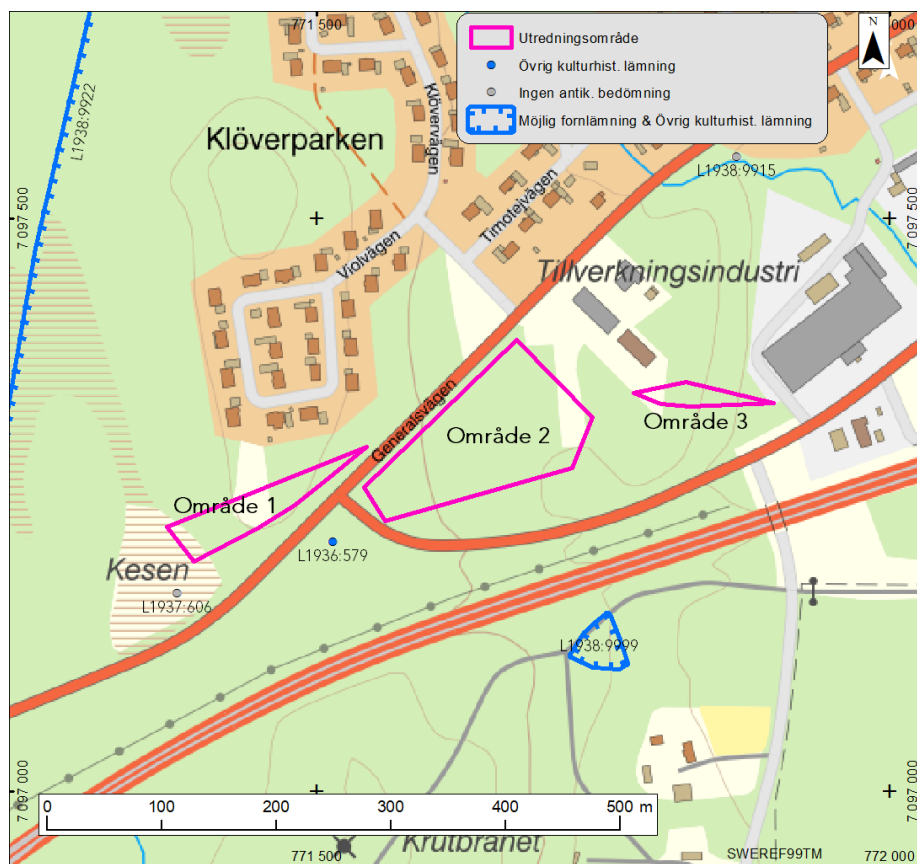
771 500

Utredningsområde
Övrig kulturhist. lämning
Ingen antik. bedömning
Möjlig fornlämning & Övrig kulturhist. lämning

N

L1938:9922

Klöverparken

Klövervägen

Timotejvägen

L1938:9915

7 097 500

7 097 500

Violvägen

Tillverkningsindustri

Generalsvägen

Område 2

Område 3

Område 1

L1936:579

Kesen

L1937:606

L1938:9999

7 097 000

7 097 000

0 100 200 300 400 500 m

771 500

Krutbranet

SWEREF99TM

772 000